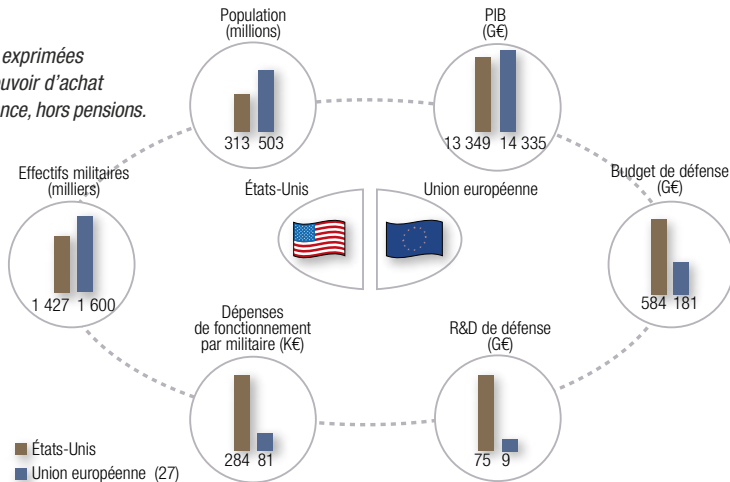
exprimées
uvoir d'achat
nce, hors pensions.

Population
(millions)
313 503

PIB
(G€)
13 349 14 335

Budget de défense
(G€)
584 181

Effectifs militaires
(milliers)
1 427 1 600

États-Unis

Union européenne

Dépenses
de fonctionnement
par militaire (K€)
284 81

R&D de défense
(G€)
75 9

États-Unis
Union européenne (27)